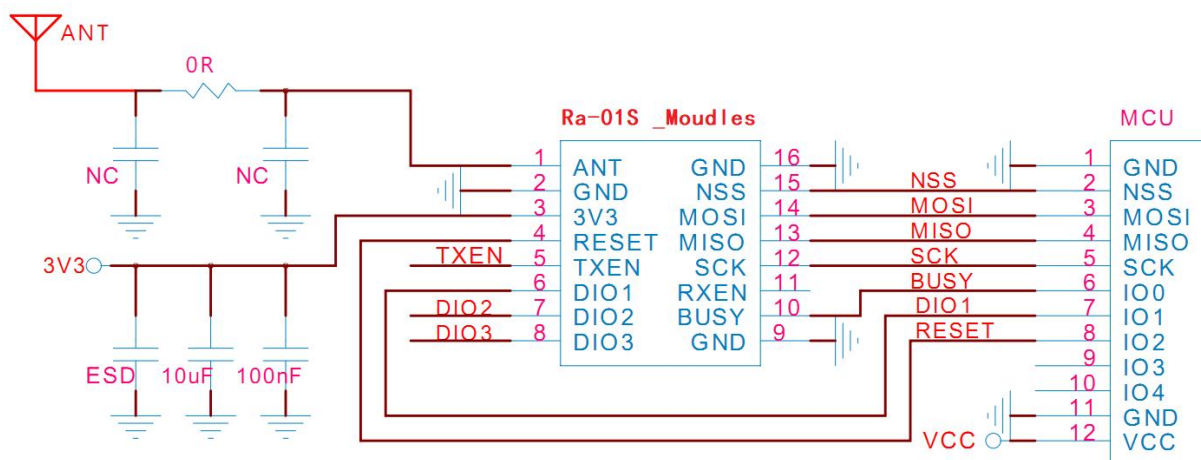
ANT

0R

NC

NC

3V3

ESD

10uF

100nF

Ra-01S _Moudles

| 1 | ANT | GND | 16 |
|---|---|---|---|
| 2 | GND | NSS | 15 |
| 3 | 3V3 | MOSI | 14 |
| 4 | RESET | MISO | 13 |
| 5 | TXEN | SCK | 12 |
| 6 | DIO1 | RXEN | 11 |
| 7 | DIO2 | BUSY | 10 |
| 8 | DIO3 | GND | 9 |

TXEN

DIO2

DIO3

NSS

MOSI

MISO

SCK

BUSY

DIO1

RESET

VCC

MCU

| 1 | GND |
|---|---|
| 2 | NSS |
| 3 | MOSI |
| 4 | MISO |
| 5 | SCK |
| 6 | IO0 |
| 7 | IO1 |
| 8 | IO2 |
| 9 | IO3 |
| 10 | IO4 |
| 11 | GND |
| 12 | VCC |